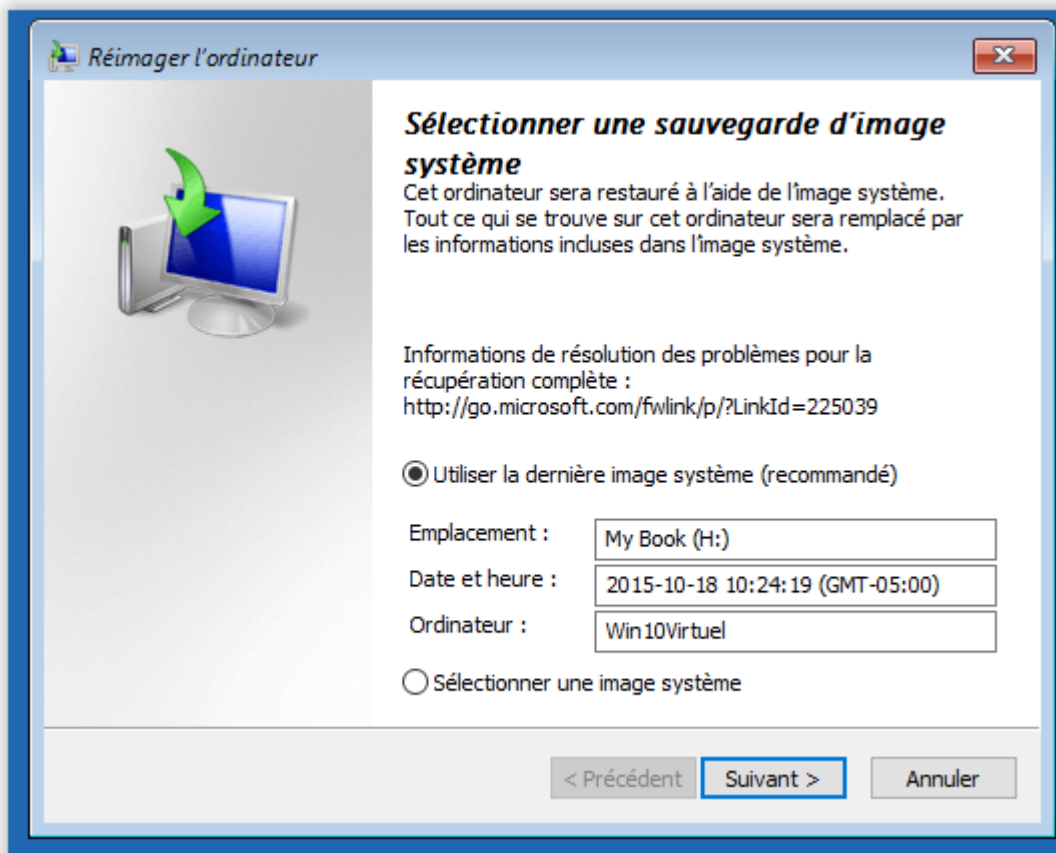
Réimager l'ordinateur

Sélectionner une sauvegarde d'image système

Cet ordinateur sera restauré à l'aide de l'image système. Tout ce qui se trouve sur cet ordinateur sera remplacé par les informations incluses dans l'image système.

Informations de résolution des problèmes pour la récupération complète : http://go.microsoft.com/fwlink/p/?LinkId=225039

Utiliser la dernière image système (recommandé)

| Emplacement : | My Book (H:) |
|---|---|
| Date et heure : | 2015-10-18 10:24:19 (GMT-05:00) |
| Ordinateur : | Win10Virtuel |

Sélectionner une image système

< Précédent Suivant > Annuler